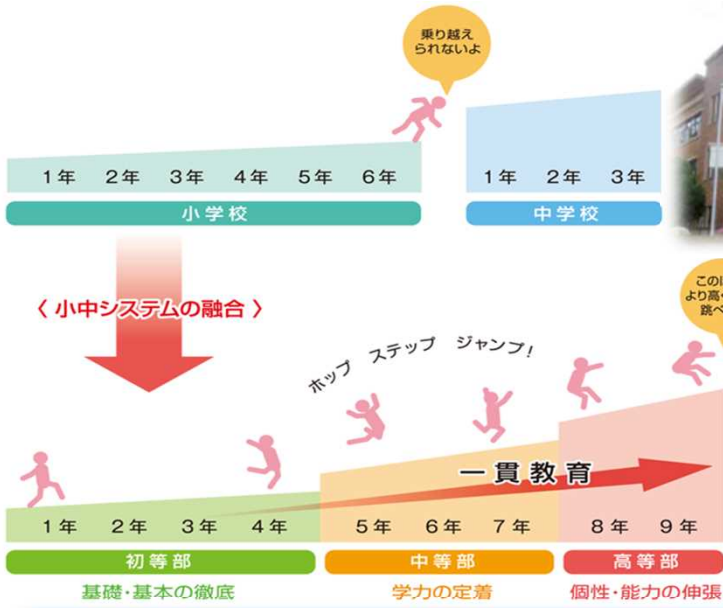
乗り越えられないよ

1年 2年 3年 4年 5年 6年

小学校

1年 2年 3年

中学校

〈 小中システムの融合 〉

このし より高 跳べ

ホップ ステップ ジャンプ!

一貫教育

1年 2年 3年 4年 5年 6年 7年 8年 9年

初等部 中等部 高等部

基礎・基本の徹底 学力の定着 個性・能力の伸張